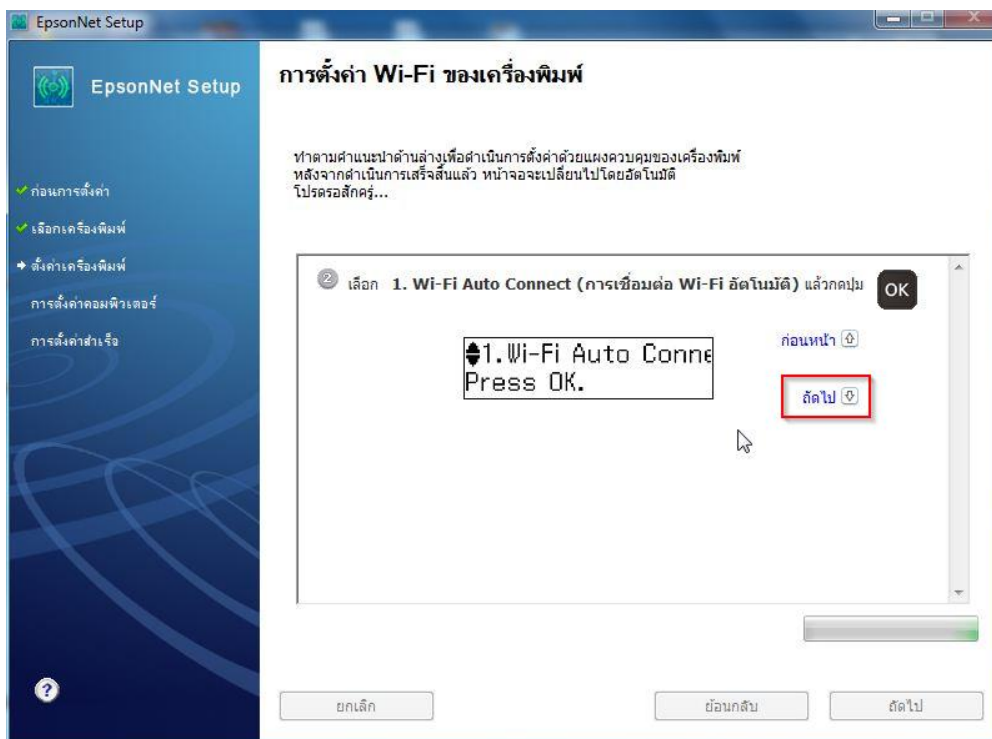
EpsonNet Setup

EpsonNet Setup

การตั้งค่า Wi-Fi ของเครื่องพิมพ์

ทำตามคำแนะนำด้านล่างเพื่อดำเนินการตั้งค่าด้วยแผงควบคุมของเครื่องพิมพ์
หลังจากดำเนินการเสร็จสิ้นแล้ว หน้าจอจะเปลี่ยนไปโดยอัตโนมัติ
โปรดรอสักครู่...

ก่อนการตั้งค่า
เลือกเครื่องพิมพ์
ตั้งค่าเครื่องพิมพ์
การตั้งค่าคอมพิวเตอร์
การตั้งค่าสำเร็จ

2 เลือก 1. Wi-Fi Auto Connect (การเชื่อมต่อ Wi-Fi อัตโนมัติ) แล้วกดปุ่ม OK

1.Wi-Fi Auto Conne
Press OK.

ก่อนหน้า
ถัดไป

ยกเลิก
ย้อนกลับ
ถัดไป